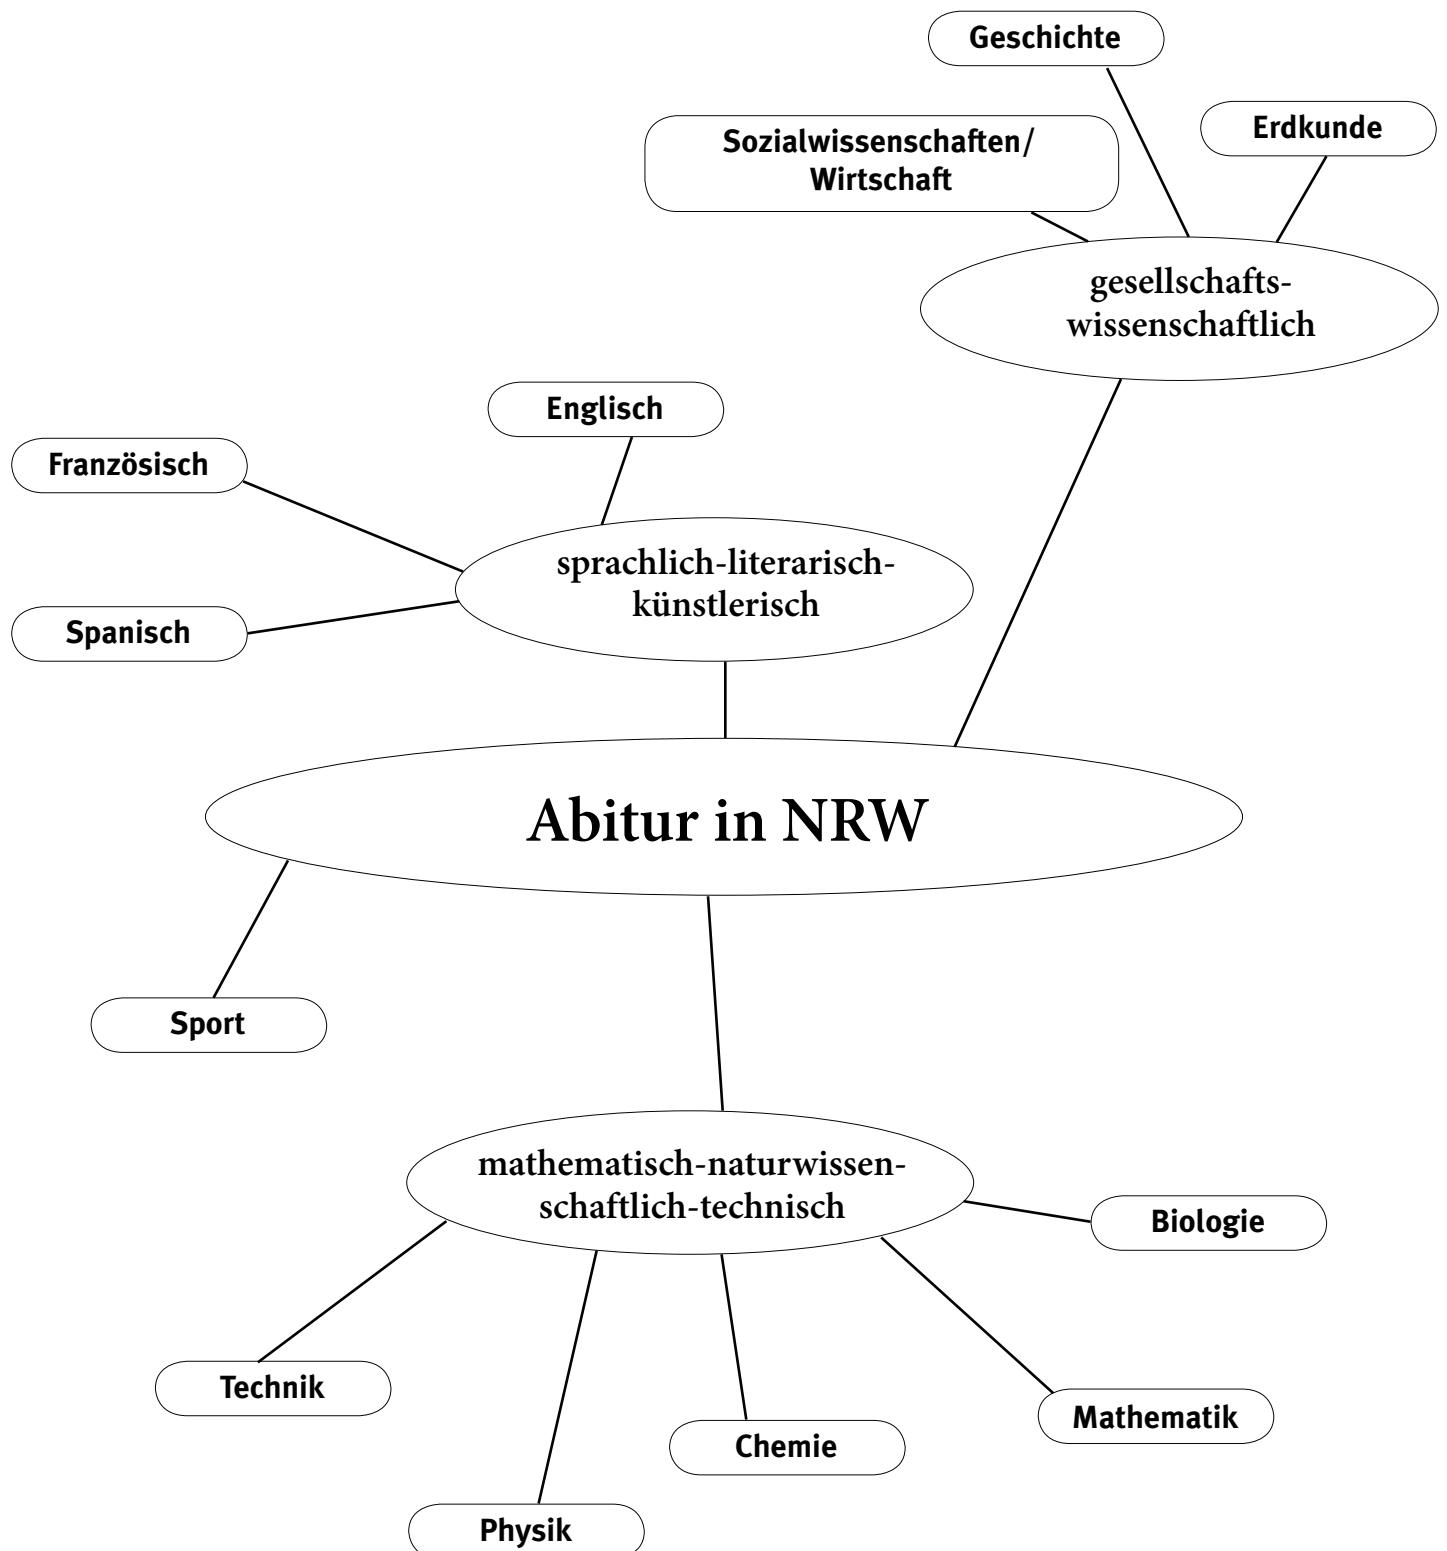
Geschichte

Sozialwissenschaften/ Wirtschaft

Erdkunde

gesellschaftswissenschaftlich

Englisch

Französisch

sprachlich-literarisch-künstlerisch

Spanisch

Abitur in NRW

Sport

mathematisch-naturwissenschaftlich-technisch

Biologie

Technik

Mathematik

Chemie

Physik